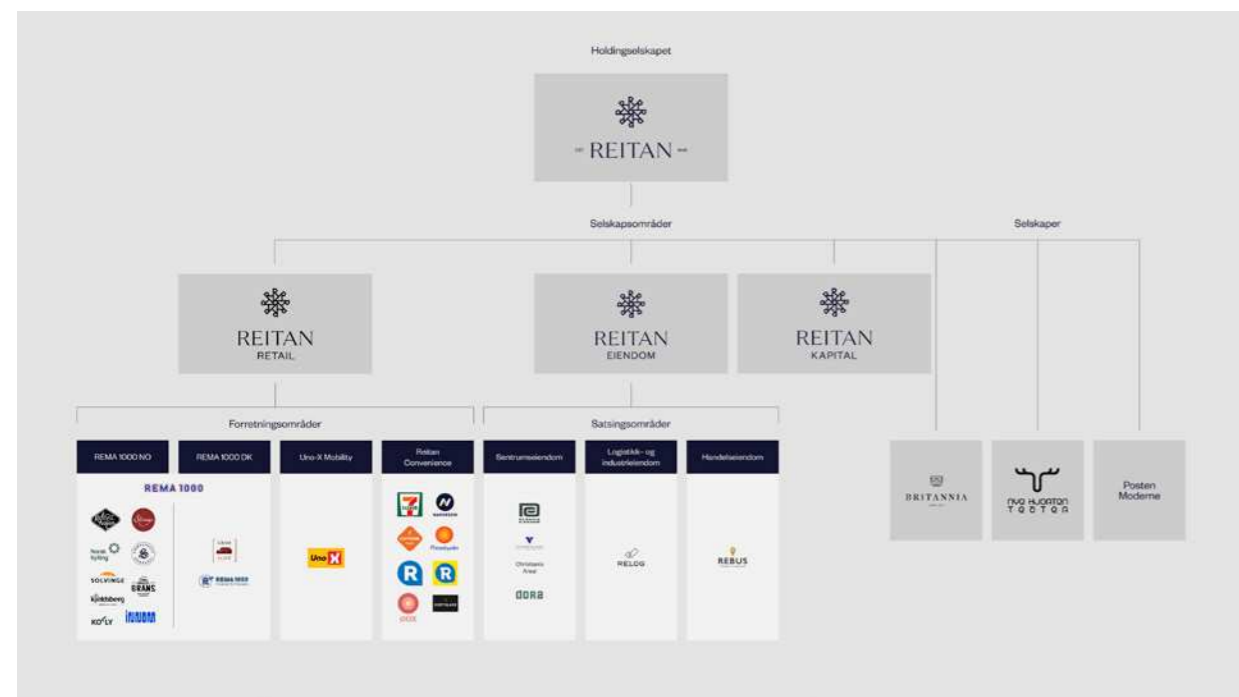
Holdingselskapet

REITAN

Selskapsområder

Selskaper

REITAN
RETAIL

REITAN
EIENDOM

REITAN
KAPITAL

Forretningsområder

Satsingsområder

REMA 1000 NO

REMA 1000 DK

Uno-X Mobility

Reitan Convenience

Sentrumseiendom

Logistikk- og industrieiendom

Handelseiendom

REMA 1000

Norsk kylling

SOLVINGE

GRANS

Kjeldsberg

KOLY

Uno-X

Narvesen

Pizzabakeren

Christiania Areal

DORA

RELOG

REBUS

BRITANNIA

Posten Moderne